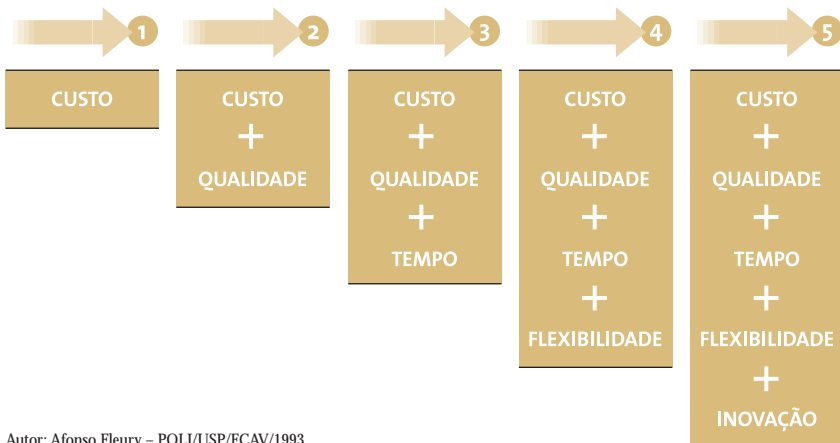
1

CUSTO

2

CUSTO
+
QUALIDADE

3

CUSTO
+
QUALIDADE
+
TEMPO

4

CUSTO
+
QUALIDADE
+
TEMPO
+
FLEXIBILIDADE

5

CUSTO
+
QUALIDADE
+
TEMPO
+
FLEXIBILIDADE
+
INOVAÇÃO

Autor: Afonso Fleury – POLI/USP/FCAV/1993